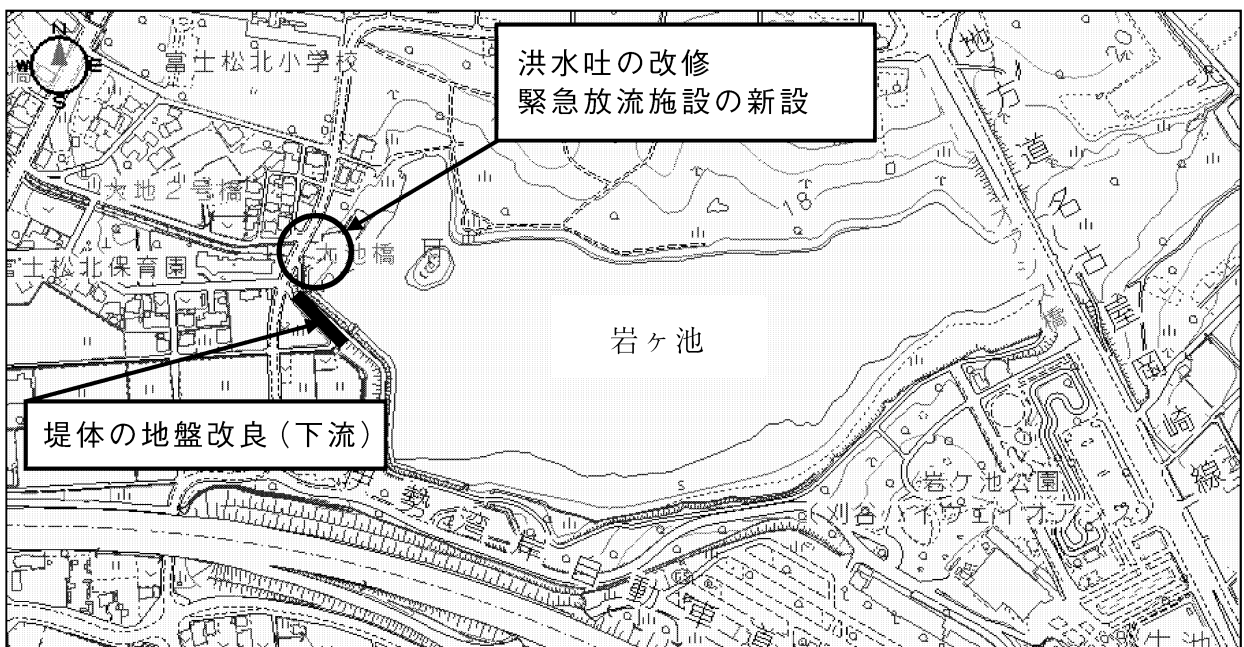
洪水吐の改修
緊急放流施設の新設

富士松北小学校

大池2号橋

大池橋

富士松北保育園

岩ヶ池

堤体の地盤改良（下流）

岩ケ池公園

刈谷ハイウェイオアシス

伊勢湾岸自動車道

名古屋岡崎線

地方道

18

20

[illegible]池